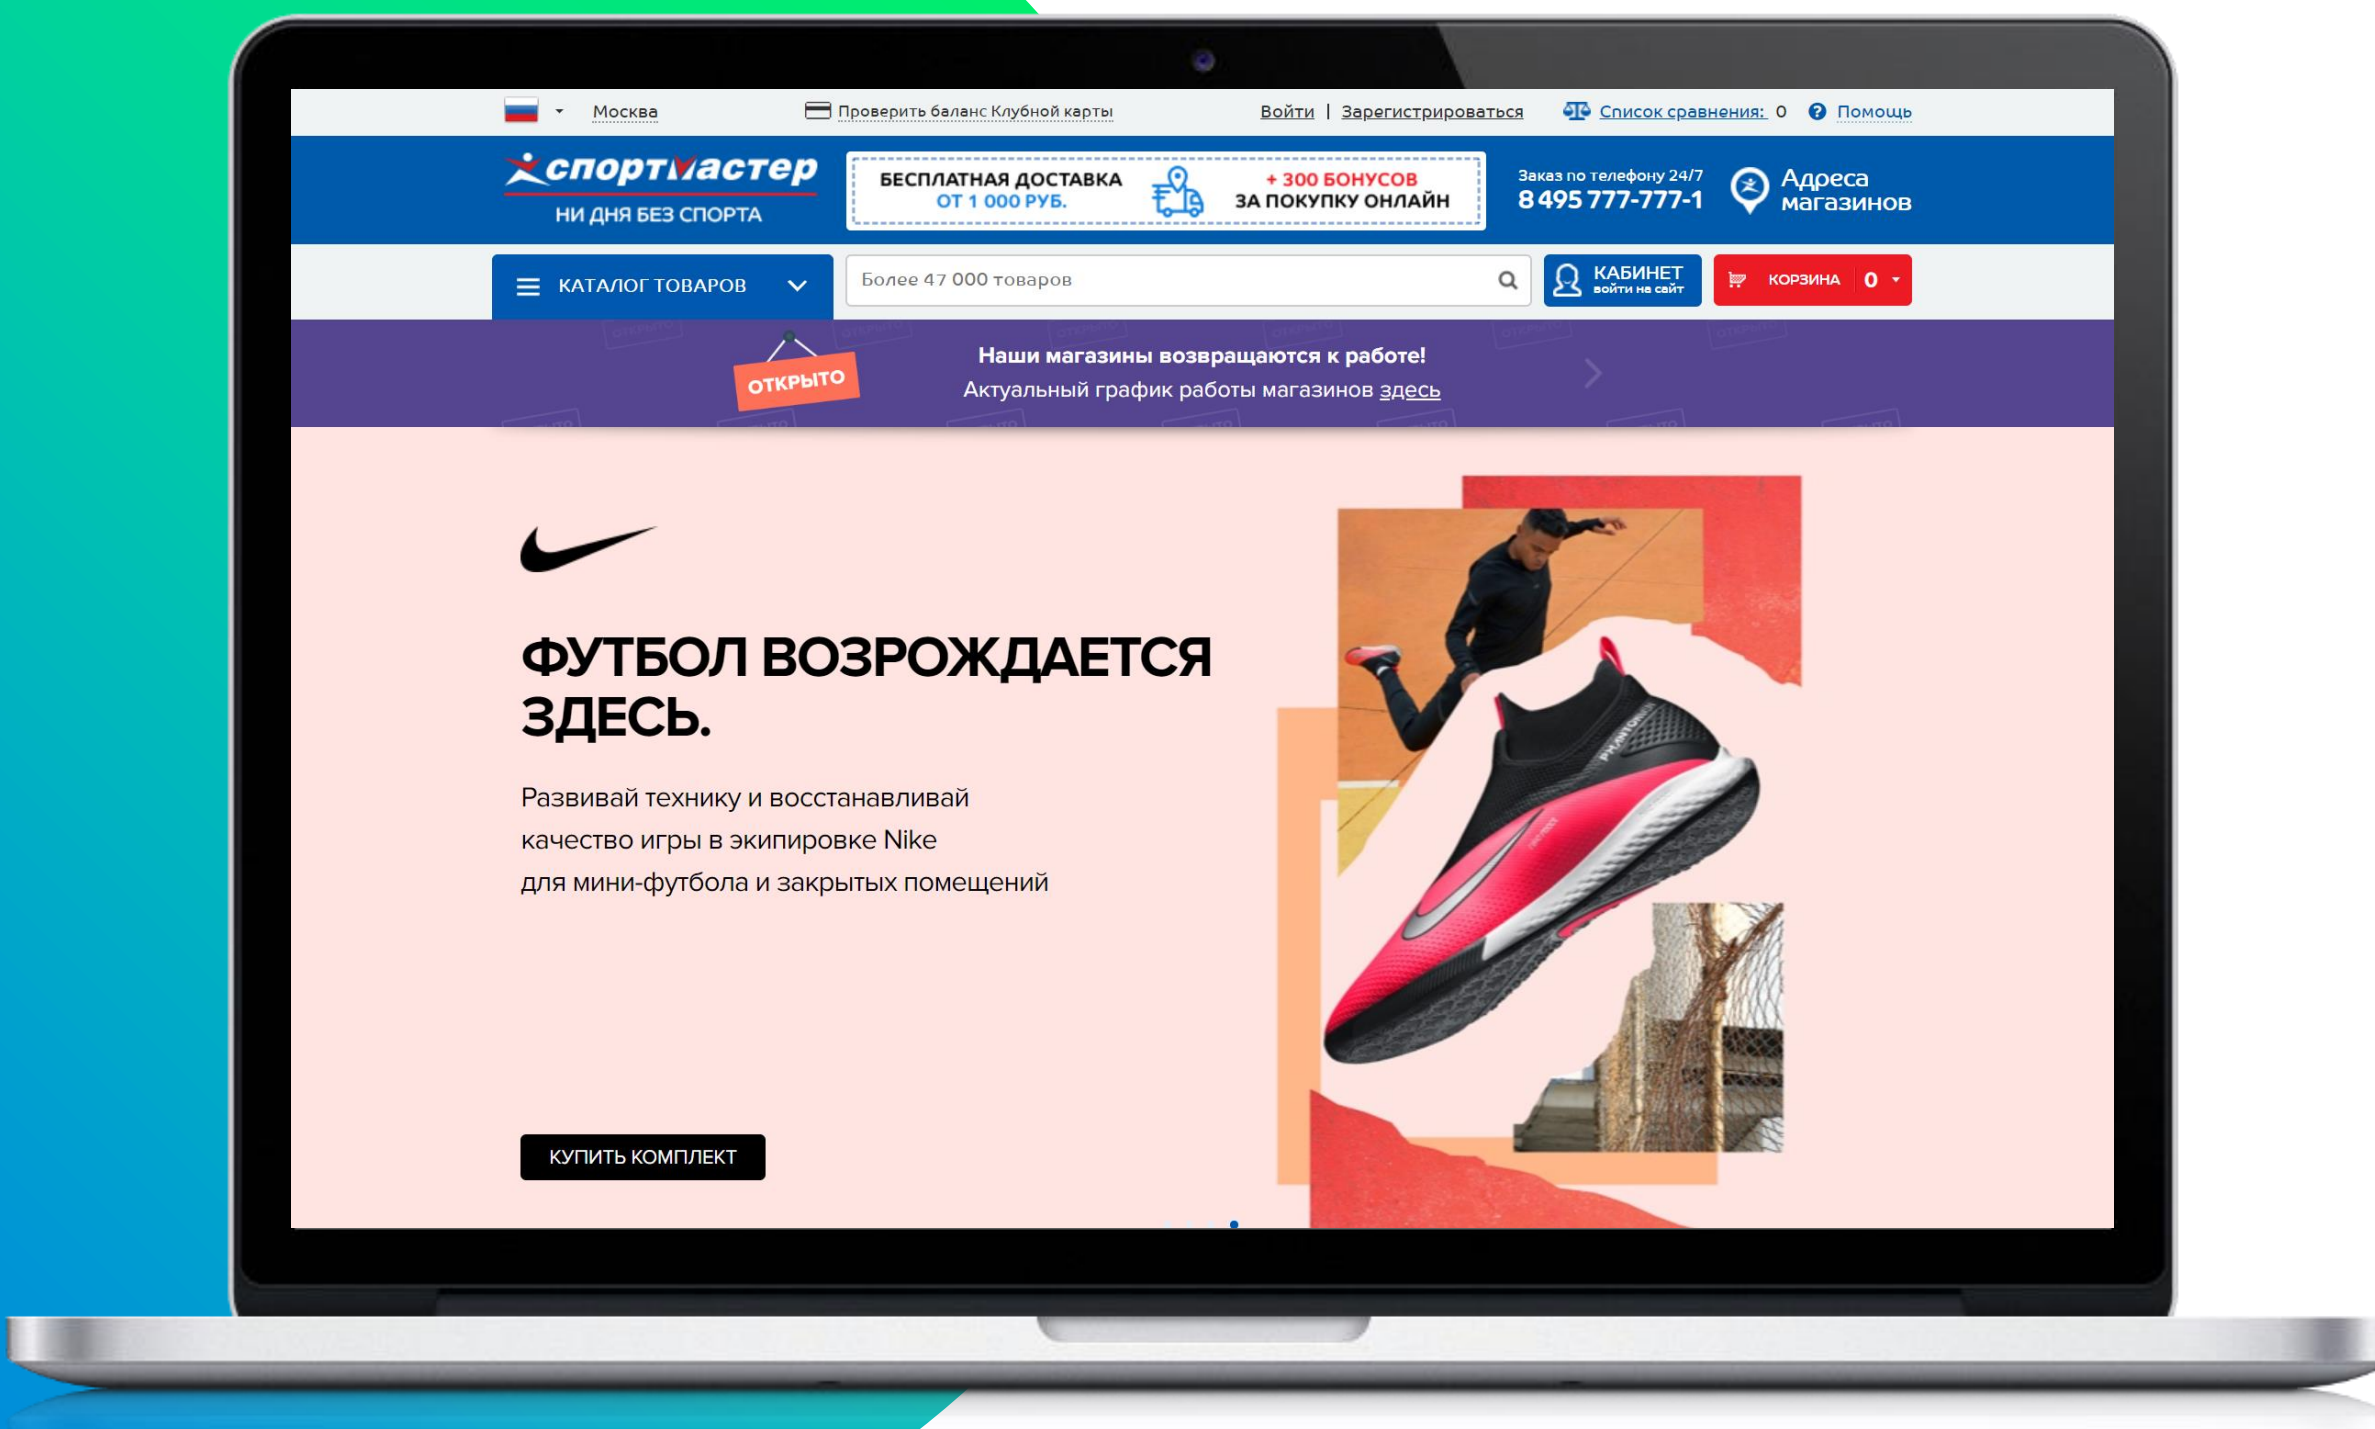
Москва Проверить баланс Клубной карты Войти | Зарегистрироваться Список сравнения: 0 Помощь

спортмастер
НИ ДНЯ БЕЗ СПОРТА

БЕСПЛАТНАЯ ДОСТАВКА
ОТ 1 000 РУБ.

+ 300 БОНУСОВ
ЗА ПОКУПКУ ОНЛАЙН

Заказ по телефону 24/7
8 495 777-777-1

Адреса магазинов

КАТАЛОГ ТОВАРОВ

Более 47 000 товаров

КАБИНЕТ
войти на сайт

КОРЗИНА 0

ОТКРЫТО

Наши магазины возвращаются к работе!
Актуальный график работы магазинов здесь

ФУТБОЛ ВОЗРОЖДАЕТСЯ ЗДЕСЬ.

Развивай технику и восстанавливай качество игры в экипировке Nike для мини-футбола и закрытых помещений

КУПИТЬ КОМПЛЕКТ

PHANTOM